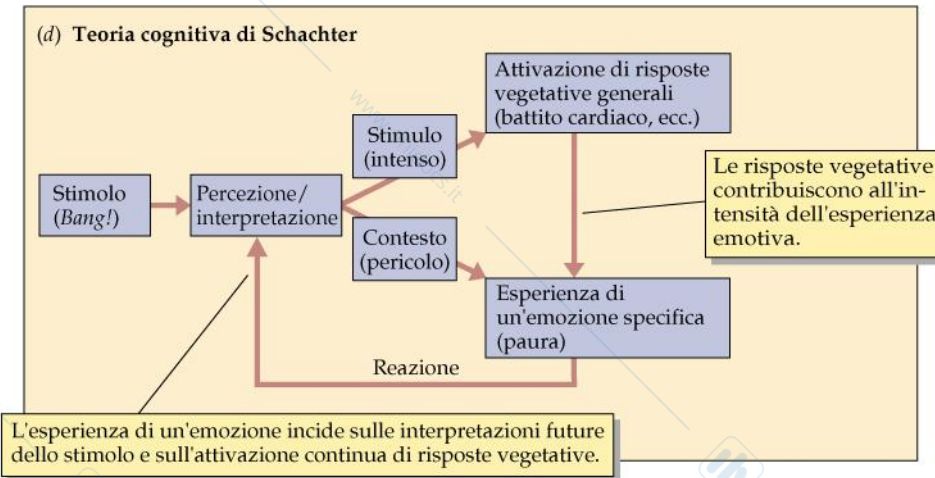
(*d*) **Teoria cognitiva di Schachter**

Stimolo (*Bang!*)

Percezione/ interpretazione

Stimulo (intenso)

Contesto (pericolo)

Attivazione di risposte vegetative generali (battito cardiaco, ecc.)

Le risposte vegetative contribuiscono all'intensità dell'esperienza emotiva.

Esperienza di un'emozione specifica (paura)

Reazione

L'esperienza di un'emozione incide sulle interpretazioni future dello stimolo e sull'attivazione continua di risposte vegetative.